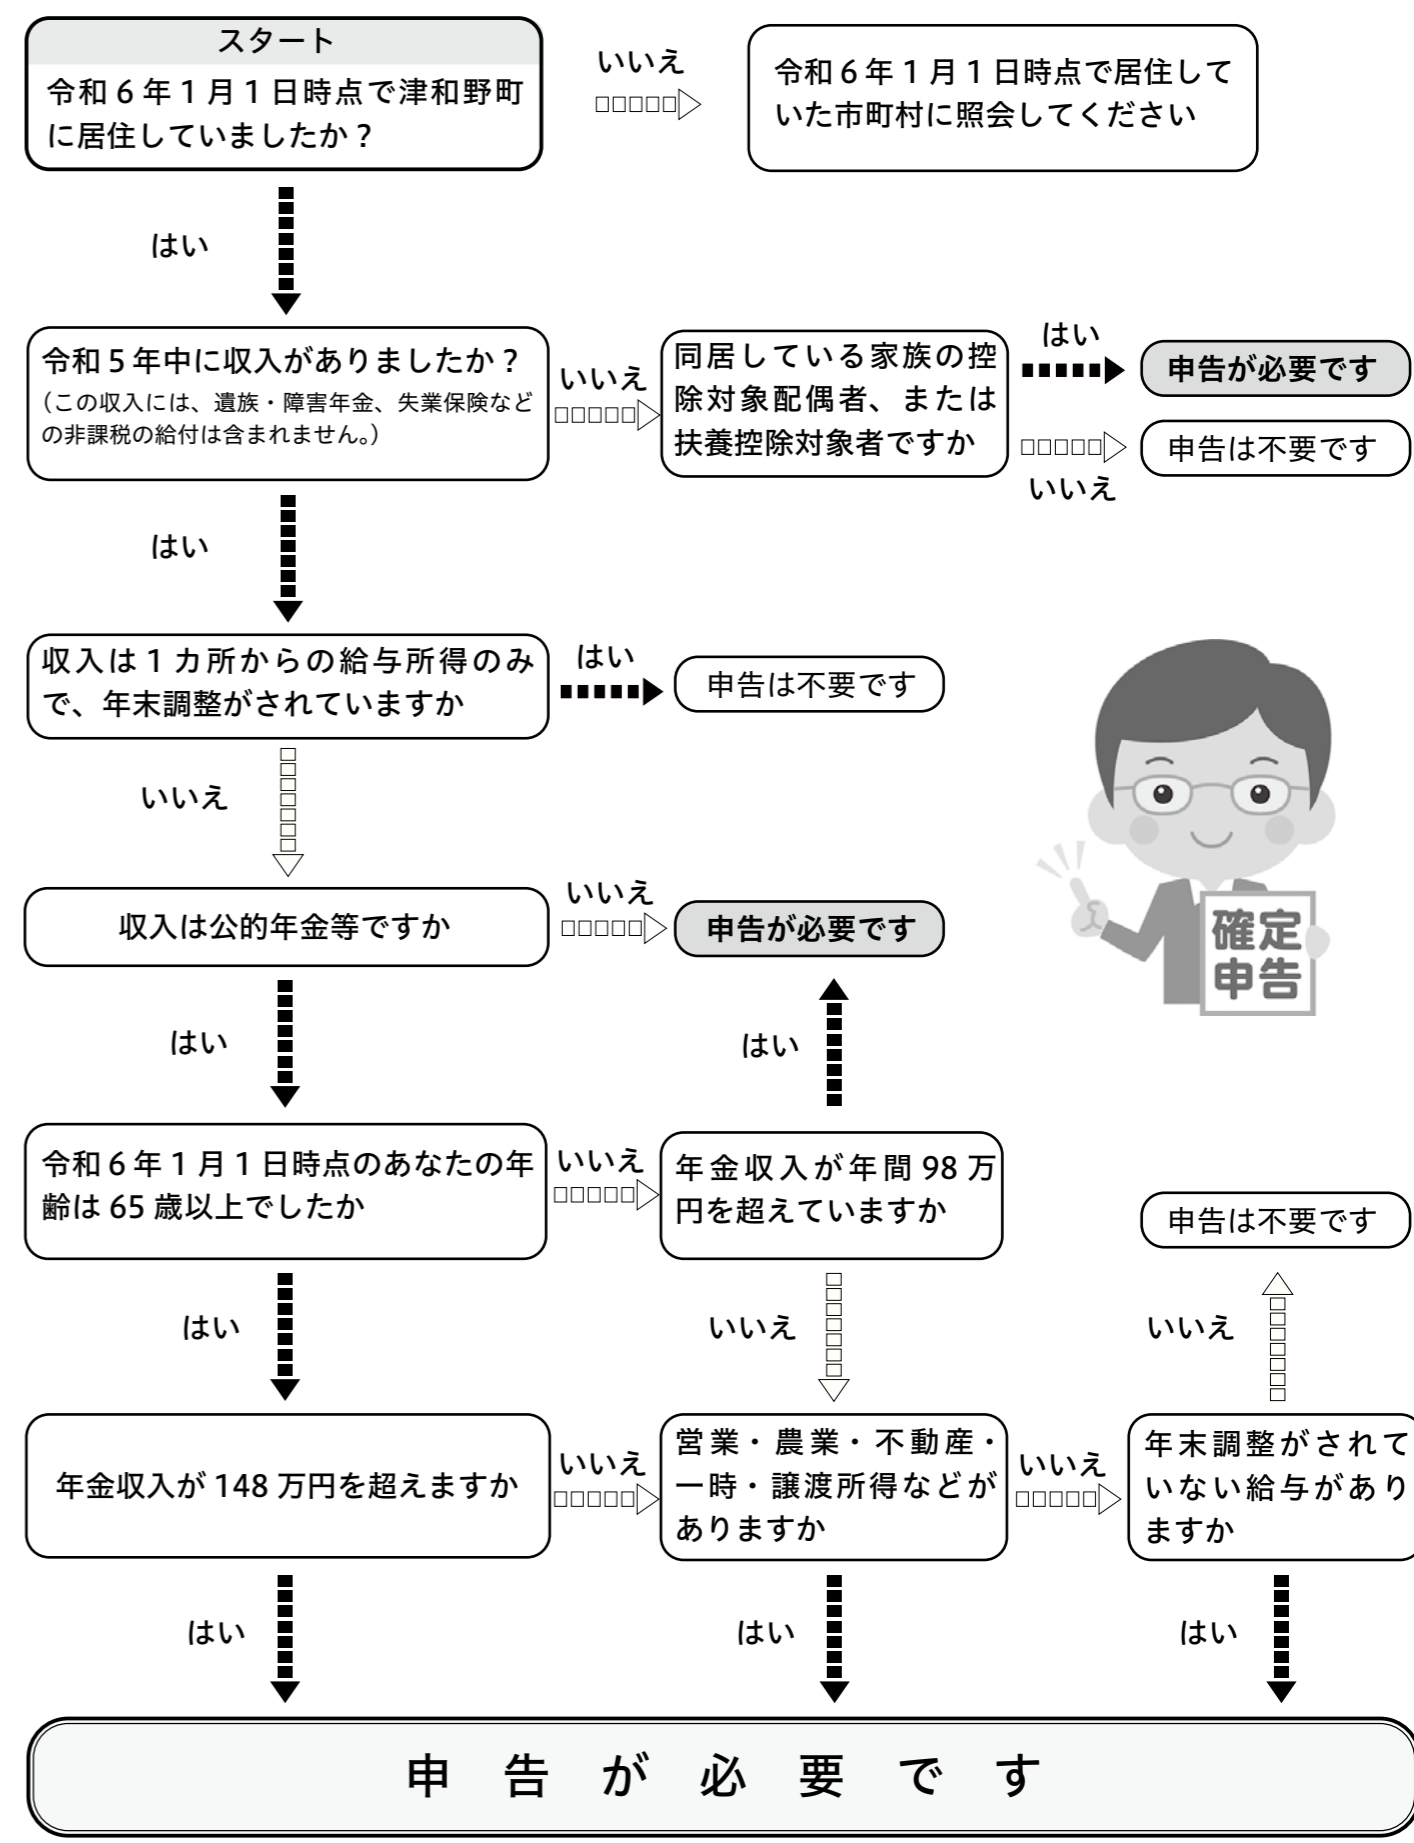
スタート
令和６年１月１日時点で津和野町に居住していましたか？

いいえ

令和６年１月１日時点で居住していた市町村に照会してください

はい

令和５年中に収入がありましたか？
（この収入には、遺族・障害年金、失業保険などの非課税の給付は含まれません。）

いいえ

同居している家族の控除対象配偶者、または扶養控除対象者ですか

はい

申告が必要です

いいえ

申告は不要です

はい

収入は１カ所からの給与所得のみで、年末調整がされていますか

はい

申告は不要です

いいえ

収入は公的年金等ですか

いいえ

申告が必要です

確定申告

はい

はい

令和６年１月１日時点のあなたの年齢は 65 歳以上でしたか

いいえ

年金収入が年間 98 万円を超えていますか

申告は不要です

はい

いいえ

いいえ

年金収入が 148 万円を超えますか

いいえ

営業・農業・不動産・一時・譲渡所得などがありますか

いいえ

年末調整がされていない給与がありますか

はい

はい

はい

申　告　が　必　要　で　す